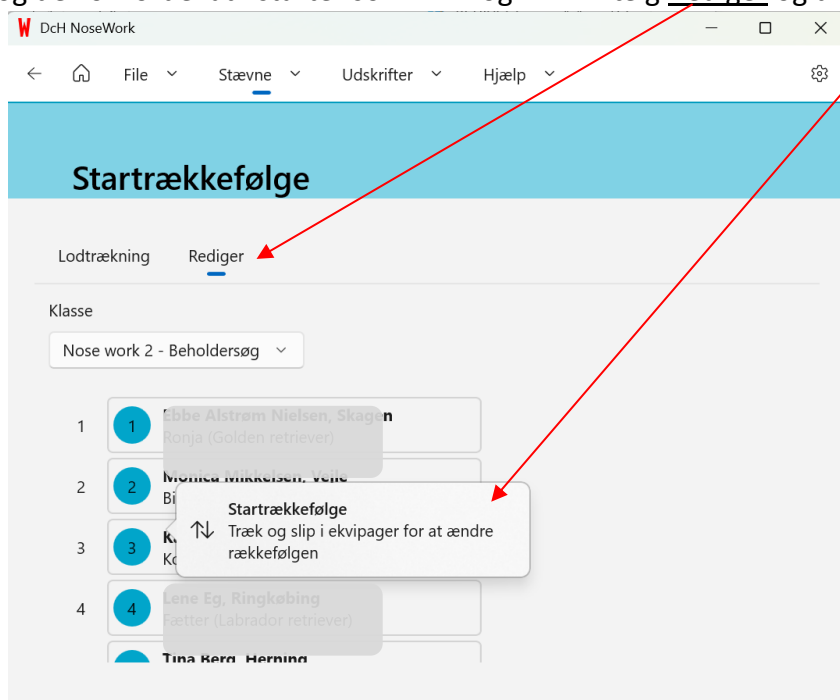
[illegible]

W DcH NoseWork

File Stævne Udskrifter Hjælp

Startrækkefølge

Lodtrækning Rediger

Klasse

Nose work 2 - Beholdersøg

1 1 Ebbe Alstrøm Nielsen, Skagen
Ronja (Golden retriever)

2 2 Monica Mikkelsen, Vejle
Bi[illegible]

3 3 K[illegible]
Ko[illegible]

Startrækkefølge
Træk og slip i ekvipager for at ændre rækkefølgen

4 4 Lene Eg, Ringkøbing
Fætter (Labrador retriever)

Tina Berg, Herning